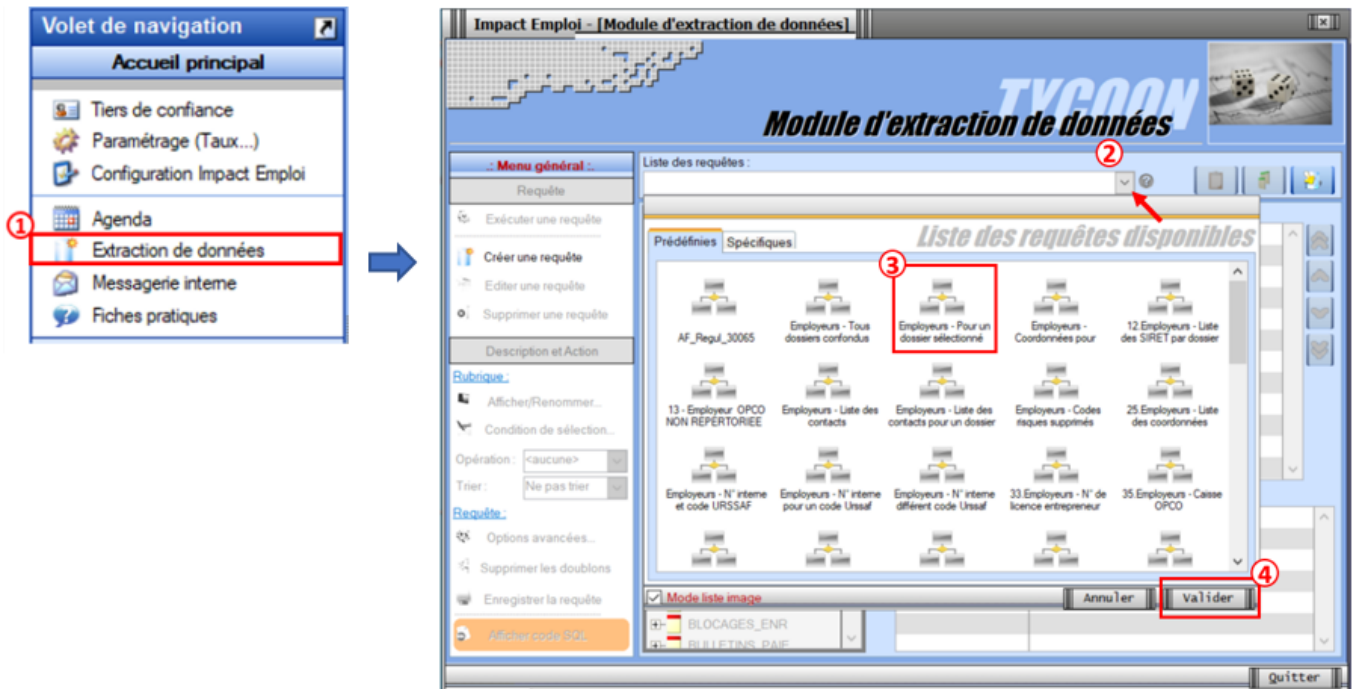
Volet de navigation

Accueil principal

Tiers de confiance
Paramétrage (Taux...)
Configuration Impact Emploi
Agenda
① Extraction de données
Messagerie interne
Fiches pratiques

Impact Emploi - [Module d'extraction de données]

TYCOON
Module d'extraction de données

.: Menu général :.
Requête
Exécuter une requête
Créer une requête
Editer une requête
Supprimer une requête
Description et Action
Rubrique :
Afficher/Renommer...
Condition de sélection...
Opération : <aucune>
Trier : Ne pas trier
Requête :
Options avancées...
Supprimer les doublons
Enregistrer la requête
Afficher code SQL

Liste des requêtes : ②

Liste des requêtes disponibles
Prédéfinies | Spécifiques

AF_Regul_30065
Employeurs - Tous dossiers confondus
③ Employeurs - Pour un dossier sélectionné
Employeurs - Coordonnées pour
12.Employeurs - Liste des SIRET par dossier
13 - Employeur OPCO NON REPERTORIEE
Employeurs - Liste des contacts
Employeurs - Liste des contacts pour un dossier
Employeurs - Codes risques supprimés
25.Employeurs - Liste des coordonnées
Employeurs - N° interne et code URSSAF
Employeurs - N° interne pour un code Urssaf
Employeurs - N° interne différent code Urssaf
33.Employeurs - N° de licence entrepreneur
35.Employeurs - Caisse OPCO

Mode liste image
Annuler
④ Valider

BLOCAGES_ENR
BULLETINS_PAIE

Quitter